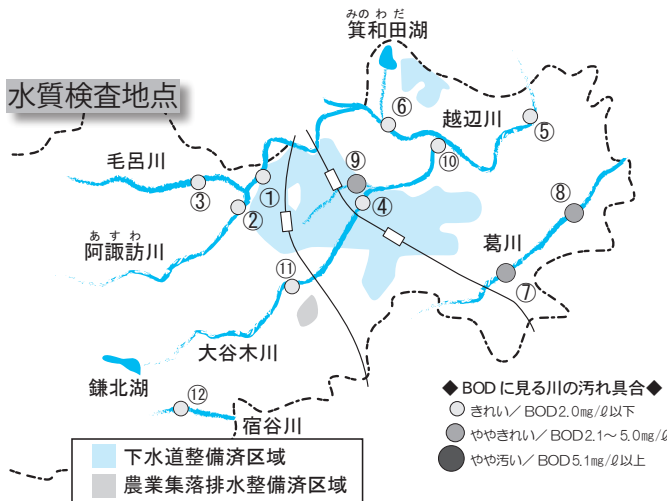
みのわだ
箕和田湖

水質検査地点

越辺川

毛呂川

あすわ
阿諏訪川

葛川

大谷木川

鎌北湖

宿谷川

⑥ ⑤ ⑨ ⑩ ① ③ ② ④ ⑧ ⑪ ⑦ ⑫

◆ BOD に見る川の汚れ具合◆
きれい／ BOD2.0mg/ℓ以下
ややきれい／ BOD2.1～ 5.0mg/ℓ
やや汚い／ BOD5.1mg/ℓ以上

下水道整備済区域
農業集落排水整備済区域